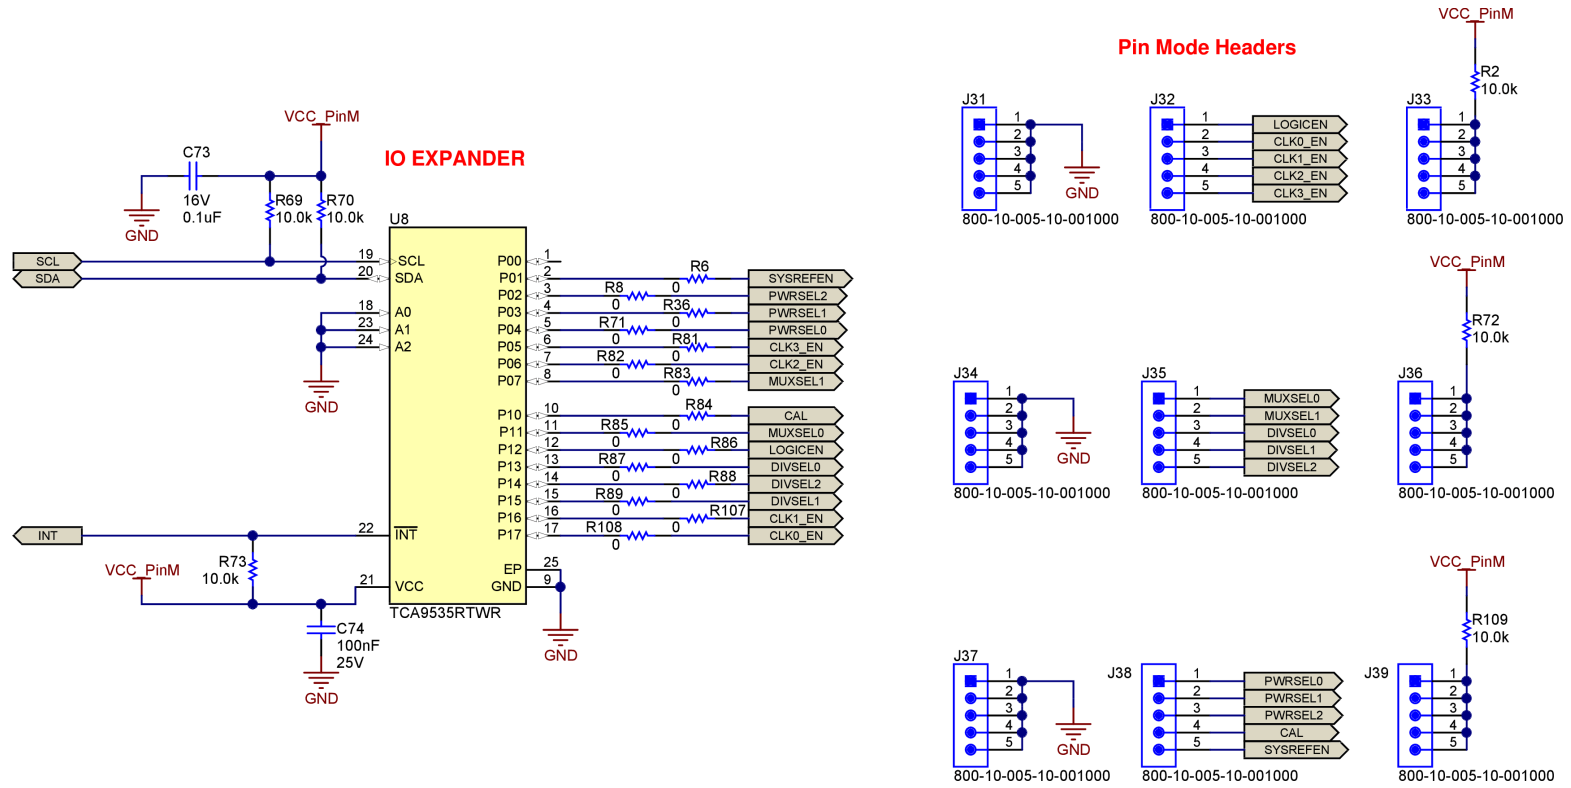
IO EXPANDER

VCC_PinM
C73
16V
0.1uF
GND
R69
10.0k
R70
10.0k
U8
SCL
SDA
19 SCL
20 SDA
18 A0
23 A1
24 A2
GND
P00 1
P01 2
P02 3
P03 4
P04 5
P05 6
P06 7
P07 8
P10 10
P11 11
P12 12
P13 13
P14 14
P15 15
P16 16
P17 17
R6
0
R8
0
R36
0
R71
0
R81
0
R82
0
R83
0
R84
0
R85
0
R86
0
R87
0
R88
0
R89
0
R107
0
R108
0
SYSREFEN
PWRSEL2
PWRSEL1
PWRSEL0
CLK3_EN
CLK2_EN
MUXSEL1
CAL
MUXSEL0
LOGICEN
DIVSEL0
DIVSEL2
DIVSEL1
CLK1_EN
CLK0_EN
INT
22 $\overline{INT}$
VCC_PinM
R73
10.0k
21 VCC
EP 25
GND 9
TCA9535RTWR
C74
100nF
25V
GND
GND

Pin Mode Headers

J31
1
2
3
4
5
GND
800-10-005-10-001000
J32
1
2
3
4
5
LOGICEN
CLK0_EN
CLK1_EN
CLK2_EN
CLK3_EN
800-10-005-10-001000
VCC_PinM
R2
10.0k
J33
1
2
3
4
5
800-10-005-10-001000

J34
1
2
3
4
5
GND
800-10-005-10-001000
J35
1
2
3
4
5
MUXSEL0
MUXSEL1
DIVSEL0
DIVSEL1
DIVSEL2
800-10-005-10-001000
VCC_PinM
R72
10.0k
J36
1
2
3
4
5
800-10-005-10-001000

J37
1
2
3
4
5
GND
800-10-005-10-001000
J38
1
2
3
4
5
PWRSEL0
PWRSEL1
PWRSEL2
CAL
SYSREFEN
800-10-005-10-001000
VCC_PinM
R109
10.0k
J39
1
2
3
4
5
800-10-005-10-001000